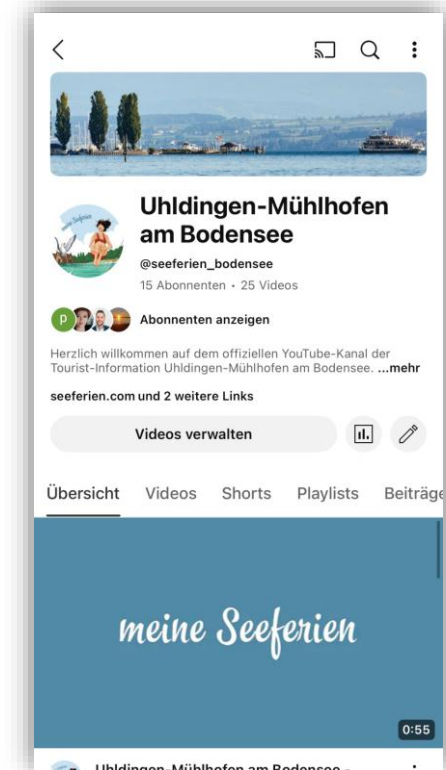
Uhldingen-Mühlhofen am Bodensee

@seeferien_bodensee

15 Abonnenten • 25 Videos

P

Abonnenten anzeigen

Herzlich willkommen auf dem offiziellen YouTube-Kanal der Tourist-Information Uhldingen-Mühlhofen am Bodensee. ...mehr

seeferien.com und 2 weitere Links

Videos verwalten

Übersicht Videos Shorts Playlists Beiträge

meine Seeferien

0:55

Uhldingen-Mühlhofen am Bodensee -